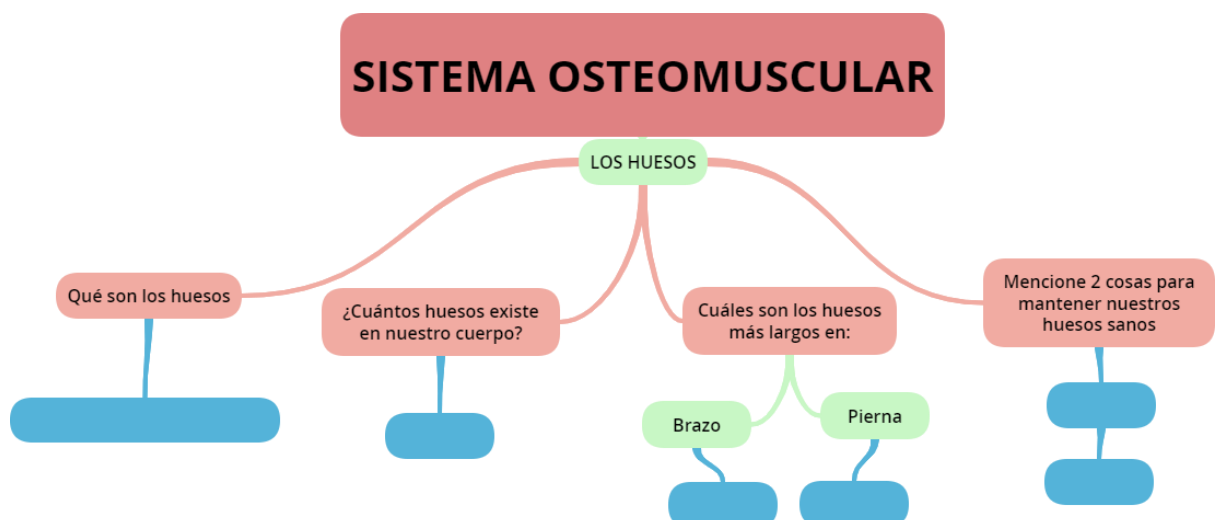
SISTEMA OSTEOMUSCULAR

LOS HUESOS

Qué son los huesos

¿Cuántos huesos existe en nuestro cuerpo?

Cuáles son los huesos más largos en:

Brazo

Pierna

Mencione 2 cosas para mantener nuestros huesos sanos